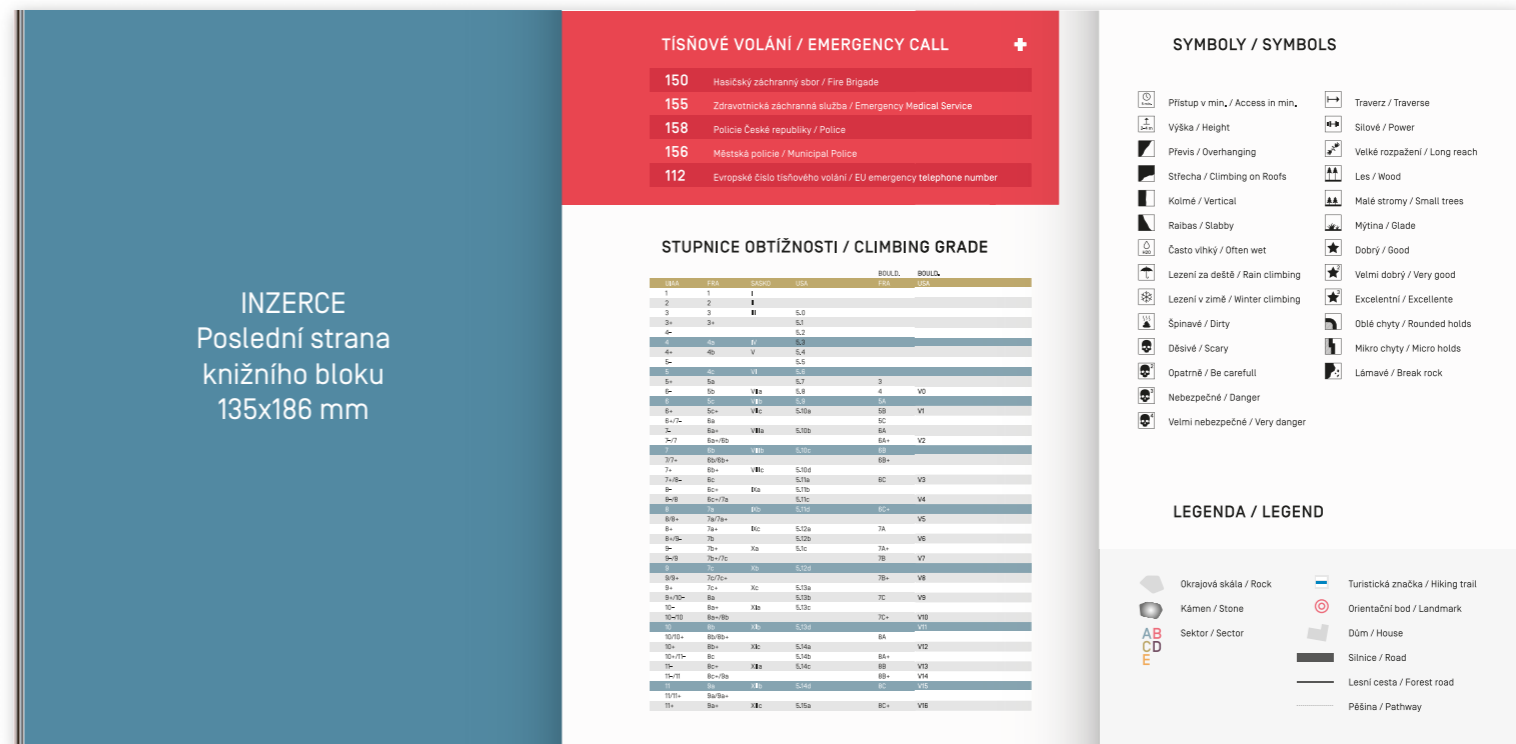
INZERCE
Poslední strana knižního bloku
135x186 mm

TÍSŇOVÉ VOLÁNÍ / EMERGENCY CALL

150 Hasičský záchranný sbor / Fire Brigade
155 Zdravotnická záchranná služba / Emergency Medical Service
158 Policie České republiky / Police
156 Městská policie / Municipal Police
112 Evropské číslo tísňového volání / EU emergency telephone number

STUPNICE OBTÍŽNOSTI / CLIMBING GRADE

| UIAA | FRA | SASKO | USA | BOULD. FRA | BOULD. USA |
|---|---|---|---|---|---|
| 1 | 1 | I | | | |
| 2 | 2 | II | | | |
| 3 | 3 | III | 5.0 | | |
| 3+ | 3+ | | 5.1 | | |
| 4- | | | 5.2 | | |
| 4 | 4a | IV | 5.3 | | |
| 4+ | 4b | V | 5.4 | | |
| 5- | | | 5.5 | | |
| 5 | 4c | VI | 5.6 | | |
| 5+ | 5a | | 5.7 | 3 | |
| 6- | 5b | VIIa | 5.8 | 4 | V0 |
| 6 | 5c | VIIb | 5.9 | 5A | |
| 6+ | 5c+ | VIIc | 5.10a | 5B | V1 |
| 6+/7- | 6a | | | 5C | |
| 7- | 6a+ | VIIIa | 5.10b | 6A | |
| 7-/7 | 6a+/6b | | | 6A+ | V2 |
| 7 | 6b | VIIIb | 5.10c | 6B | |
| 7/7+ | 6b/6b+ | | | 6B+ | |
| 7+ | 6b+ | VIIIc | 5.10d | | |
| 7+/8- | 6c | | 5.11a | 6C | V3 |
| 8- | 6c+ | IXa | 5.11b | | |
| 8-/8 | 6c+/7a | | 5.11c | | V4 |
| 8 | 7a | IXb | 5.11d | 6C+ | |
| 8/8+ | 7a/7a+ | | | | V5 |
| 8+ | 7a+ | IXc | 5.12a | 7A | |
| 8+/9- | 7b | | 5.12b | | V6 |
| 9- | 7b+ | Xa | 5.1c | 7A+ | |
| 9-/9 | 7b+/7c | | | 7B | V7 |
| 9 | 7c | Xb | 5.12d | | |
| 9/9+ | 7c/7c+ | | | 7B+ | V8 |
| 9+ | 7c+ | Xc | 5.13a | | |
| 9+/10- | 8a | | 5.13b | 7C | V9 |
| 10- | 8a+ | XIa | 5.13c | | |
| 10-/10 | 8a+/8b | | | 7C+ | V10 |
| 10 | 8b | XIb | 5.13d | | V11 |
| 10/10+ | 8b/8b+ | | | 8A | |
| 10+ | 8b+ | XIc | 5.14a | | V12 |
| 10+/11- | 8c | | 5.14b | 8A+ | |
| 11- | 8c+ | XIIa | 5.14c | 8B | V13 |
| 11-/11 | 8c+/9a | | | 8B+ | V14 |
| 11 | 9a | XIIb | 5.14d | 8C | V15 |
| 11/11+ | 9a/9a+ | | | | |
| 11+ | 9a+ | XIIc | 5.15a | 8C+ | V16 |

SYMBOLY / SYMBOLS

Přístup v min. / Access in min.
Výška / Height
Převis / Overhanging
Střecha / Climbing on Roofs
Kolmé / Vertical
Raibas / Slabby
Často vlhký / Often wet
Lezení za deště / Rain climbing
Lezení v zimě / Winter climbing
Špinavé / Dirty
Děsivé / Scary
Opatrně / Be carefull
Nebezpečné / Danger
Velmi nebezpečné / Very danger
Traverz / Traverse
Silové / Power
Velké rozpažení / Long reach
Les / Wood
Malé stromy / Small trees
Mýtina / Glade
Dobrý / Good
Velmi dobrý / Very good
Excelentní / Excellente
Oblé chyty / Rounded holds
Mikro chyty / Micro holds
Lámavé / Break rock

LEGENDA / LEGEND

Okrajová skála / Rock
Kámen / Stone
A B C D E
Sektor / Sector
Turistická značka / Hiking trail
Orientační bod / Landmark
Dům / House
Silnice / Road
Lesní cesta / Forest road
Pěšina / Pathway